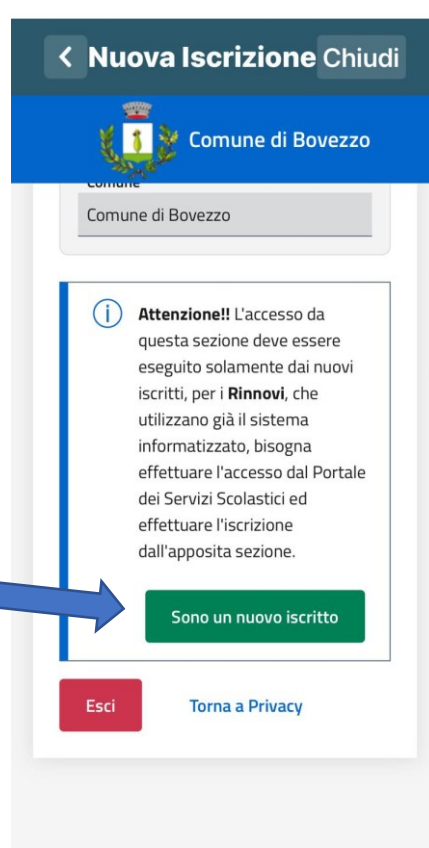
< Nuova Iscrizione Chiudi

Comune di Bovezzo

Comune

Comune di Bovezzo

Attenzione!! L'accesso da questa sezione deve essere eseguito solamente dai nuovi iscritti, per i Rinnovi, che utilizzano già il sistema informatizzato, bisogna effettuare l'accesso dal Portale dei Servizi Scolastici ed effettuare l'iscrizione dall'apposita sezione.

Sono un nuovo iscritto

Esci

Torna a Privacy